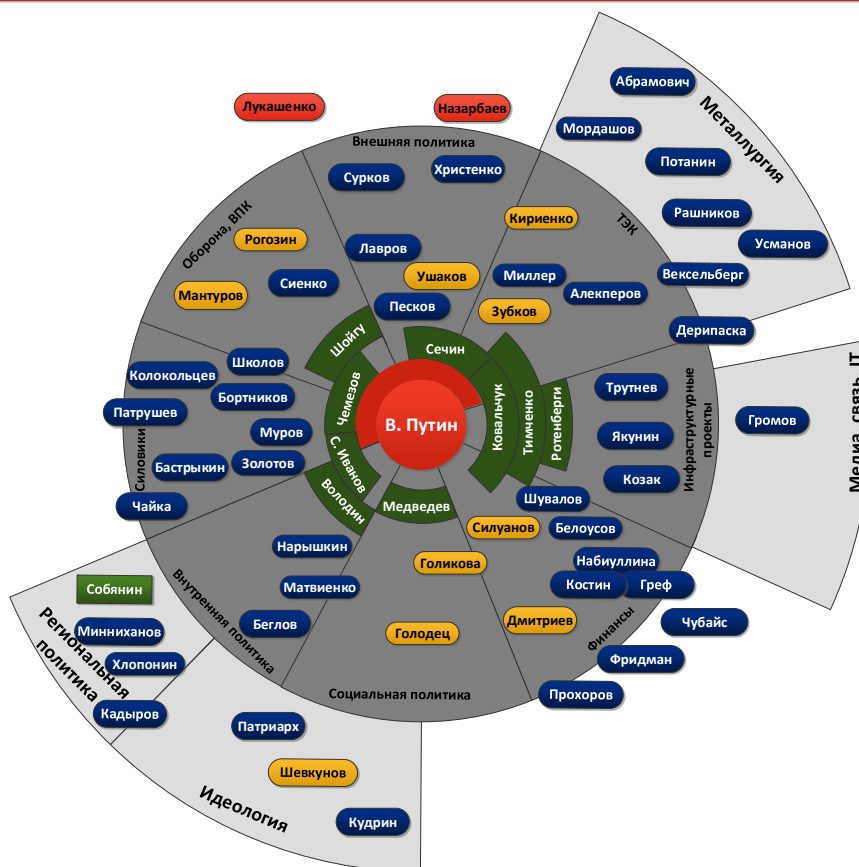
Лукашенко

Назарбаев

Внешняя политика

Сурков

Христенко

Абрамович

Металлургия

Мордашов

Потанин

Рашников

Усманов

Вексельберг

Дерипаска

ТЭК

Кириенко

Миллер

Алекперов

Зубков

Оборона, ВПК

Рогозин

Лавров

Ушаков

Мантуров

Сиенко

Песков

Шойгу

Сечин

Чемезов

В. Путин

Ковальчук

Тимченко

Ротенберги

Школов

Колокольцев

Бортников

Патрушев

Муров

Силовики

Бастрыкин

Золотов

С. Иванов

Чайка

Володин

Медведев

Трутнев

Якунин

Козак

Инфраструктурные проекты

Громов

Медиа, связь, IT

Шувалов

Силуанов

Белоусов

Набиуллина

Костин

Греф

Нарышкин

Голикова

Собянин

Внутренняя политика

Матвиенко

Региональная политика

Минниханов

Хлопонин

Беглов

Голодец

Дмитриев

Финансы

Чубайс

Фридман

Кадыров

Социальная политика

Прохоров

Патриарх

Шевкунов

Идеология

Кудрин